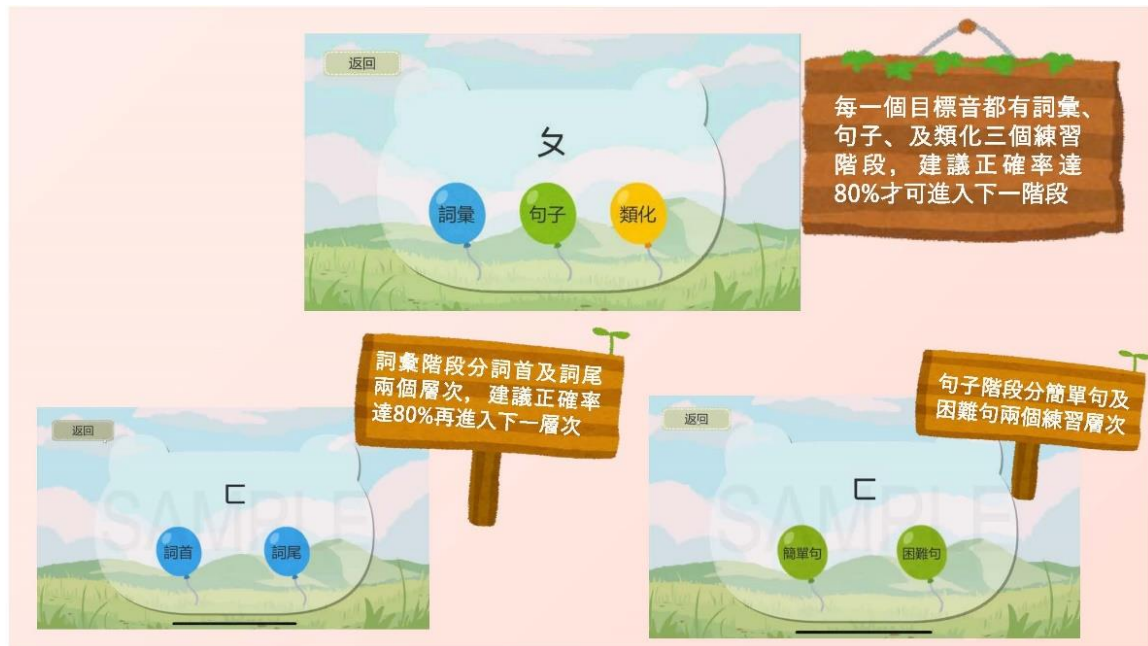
返回

ㄆ

詞彙 句子 類化

每一個目標音都有詞彙、句子、及類化三個練習階段，建議正確率達80%才可進入下一階段

詞彙階段分詞首及詞尾兩個層次，建議正確率達80%再進入下一層次

返回

ㄈ

SAMPLE

詞首 詞尾

句子階段分簡單句及困難句兩個練習層次

返回

ㄈ

SAMPLE

簡單句 困難句